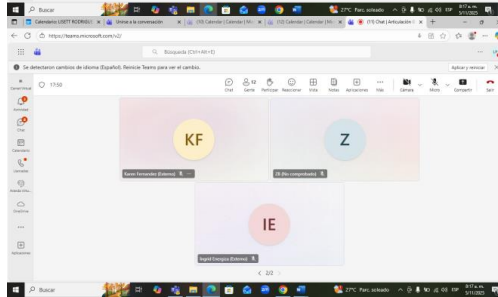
Buscar
Calendario: USETT RODRIGU
Unirse a la conversación
(10) Calendar | Calendar | Mic
(12) Calendar | Calendar | Mic
(12) Calendar | Calendar | Mic
(11) Chat | Articulación
https://teams.microsoft.com/v2/
Búsqueda (Ctrl+Alt+E)
Se detectaron cambios de idioma (Español). Reinicie Teams para ver el cambio.
Aplicar y reiniciar
17:50
Chat
Gente 12
Participar
Reaccionar
Vista
Notas
Aplicaciones
Más
Cámara
Micro
Compartir
Salir
Actividad
Chat
Calendario
Llamadas
OneDrive
Aplicaciones
KF
Karen Fernandez (Externo)
Z
Zé (No comprobado)
IE
Ingrid Enrogiza (Externo)
< 2/2 >
27°C Parc. soleado
ESP
8:17 a. m.
5/11/2025
Buscar
27°C Parc. soleado
ESP
8:17 a. m.
5/11/2025